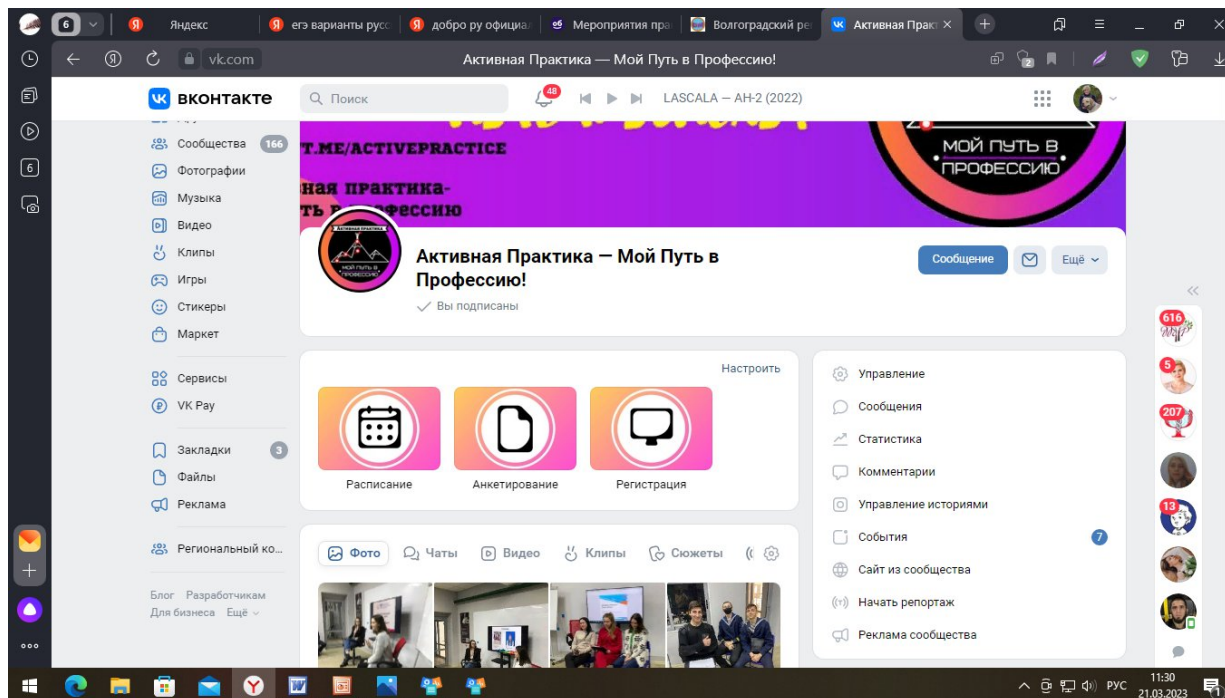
6 Яндекс егэ варианты русс добро ру официа Мероприятия пра Волгоградский ре Активная Практ ×

vk.com Активная Практика — Мой Путь в Профессию!

вконтакте Поиск 48 LASCALA — АН-2 (2022)

Сообщества 166
Фотографии
Музыка
Видео
Клипы
Игры
Стикеры
Маркет

Сервисы
VK Pay

Закладки 3
Файлы
Реклама

Региональный ко...

Блог Разработчикам
Для бизнеса Ещё

T.ME/ACTIVEPRACTICE
ная практика-
ть в профессию

МОЙ ПУТЬ В ПРОФЕССИЮ

Активная Практика — Мой Путь в Профессию!
Вы подписаны

Сообщение Ещё

Настроить

Расписание
Анкетирование
Регистрация

Фото Чаты Видео Клипы Сюжеты

Управление
Сообщения
Статистика
Комментарии
Управление историями
События 7
Сайт из сообщества
Начать репортаж
Реклама сообщества

616
5
207
13

РУС 11:30 21.03.2023